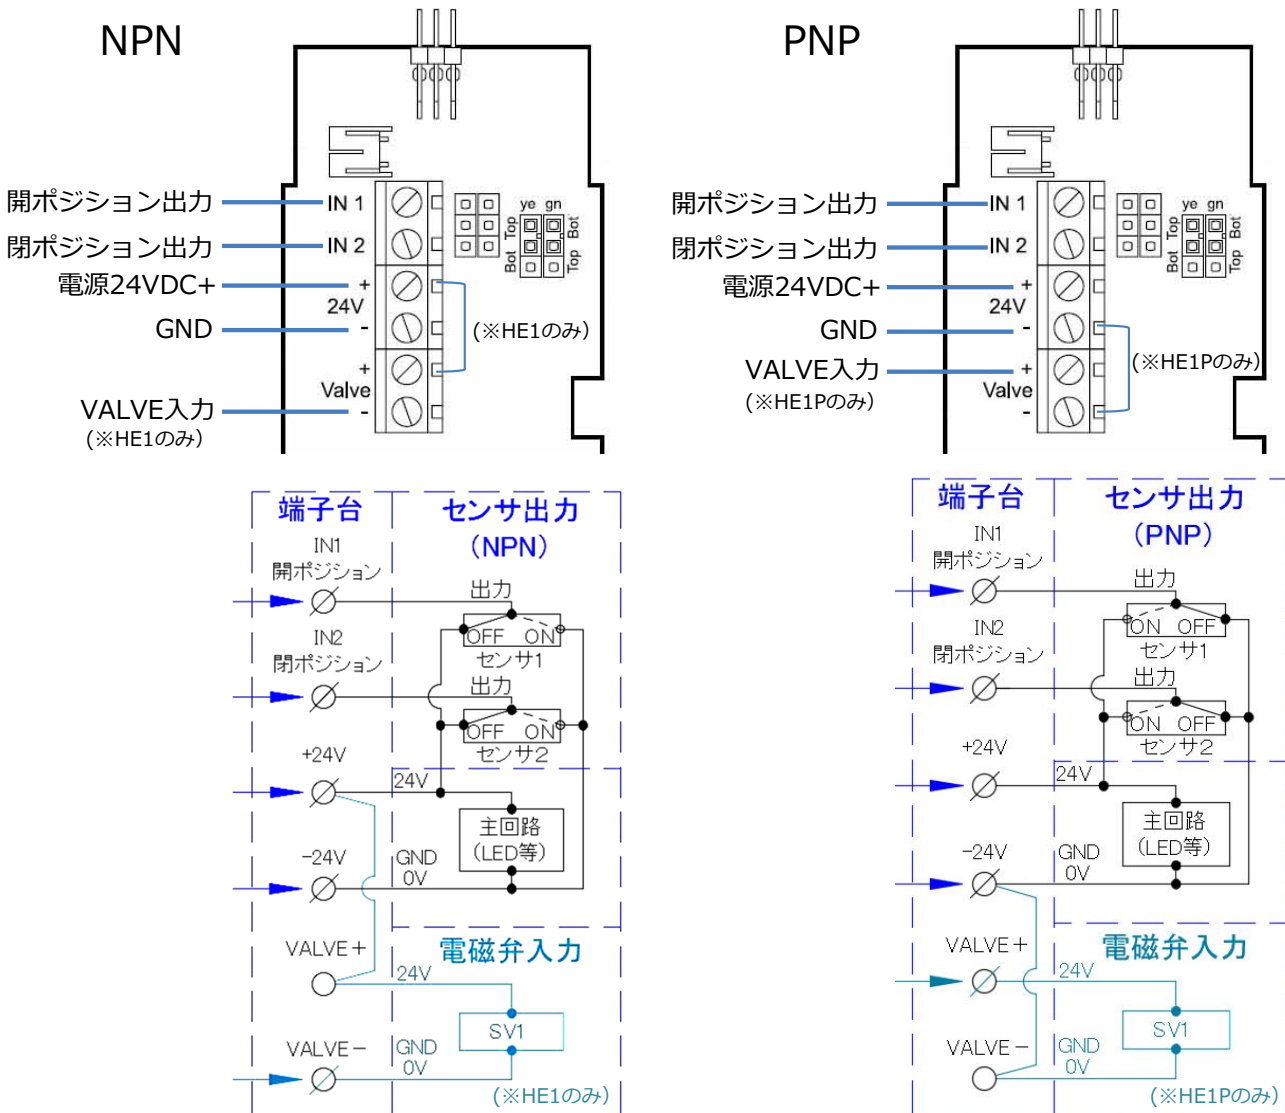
NPN

開ポジション出力
閉ポジション出力
電源24VDC+
GND
VALVE入力
(※HE1のみ)

IN 1
IN 2
+
24V
-
+
Valve
-

ye gn
Top Bot
Bot Top

(※HE1のみ)

PNP

開ポジション出力
閉ポジション出力
電源24VDC+
GND
VALVE入力
(※HE1Pのみ)

IN 1
IN 2
+
24V
-
+
Valve
-

ye gn
Top Bot
Bot Top

(※HE1Pのみ)

端子台
センサ出力
(NPN)

IN1
開ポジション
出力
OFF ON
センサ1
IN2
閉ポジション
出力
OFF ON
センサ2
+24V
24V
主回路
(LED等)
-24V
GND
0V
VALVE+
電磁弁入力
24V
SV1
VALVE-
GND
0V
(※HE1のみ)

端子台
センサ出力
(PNP)

IN1
開ポジション
出力
ON OFF
センサ1
IN2
閉ポジション
出力
ON OFF
センサ2
+24V
24V
主回路
(LED等)
-24V
GND
0V
VALVE+
電磁弁入力
24V
SV1
VALVE-
GND
0V
(※HE1Pのみ)